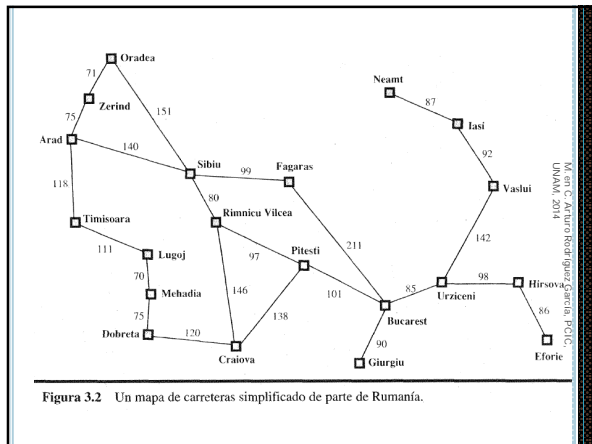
Oradea
71
Neamt
Zerind
87
151
75
Iasi
Arad
140
92
Sibiu
99
Fagaras
118
Vaslui
80
Rimnicu Vilcea
Timisoara
211
142
111
Lugoj
97
Pitesti
98
70
Hirsova
146
101
85
Urziceni
Mehadia
86
138
Bucarest
75
120
Dobreta
90
Craiova
Eforie
Giurgiu

M. en C. Arturo Rodríguez García, PCIC, UNAM, 2014

Figura 3.2 Un mapa de carreteras simplificado de parte de Rumanía.